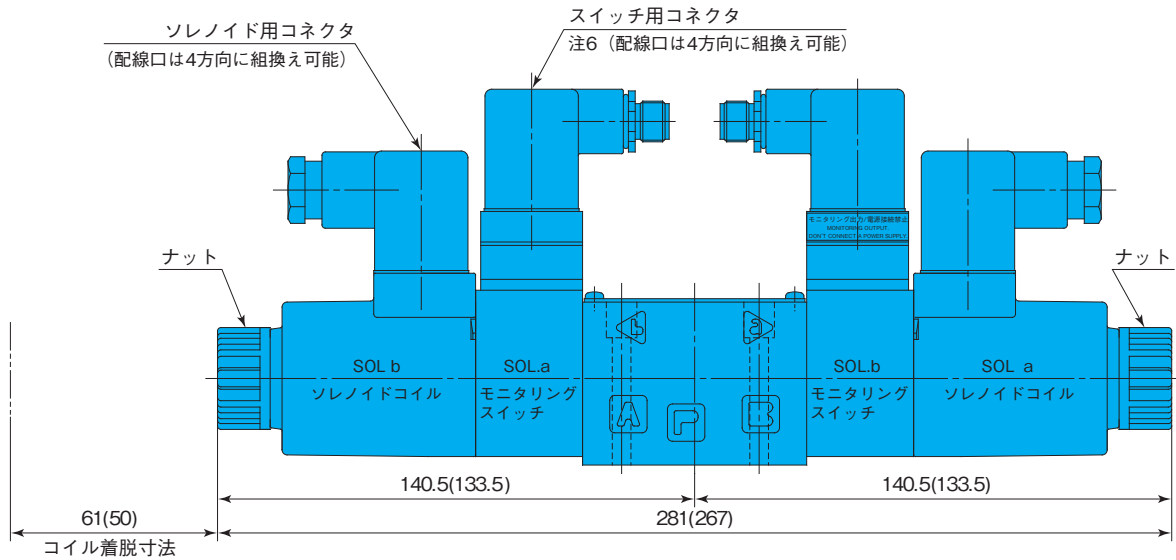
ソレノイド用コネクタ
（配線口は4方向に組換え可能）

スイッチ用コネクタ
注6（配線口は4方向に組換え可能）

モニタリング出力/電源接続禁止
MONITORING OUTPUT.
DON'T CONNECT A POWER SUPPLY.

ナット

ナット

SOL b
ソレノイドコイル

SOL.a
モニタリング
スイッチ

b

a

A

P

B

SOL.b
モニタリング
スイッチ

SOL a
ソレノイドコイル

140.5(133.5)

140.5(133.5)

61(50)

281(267)

コイル着脱寸法